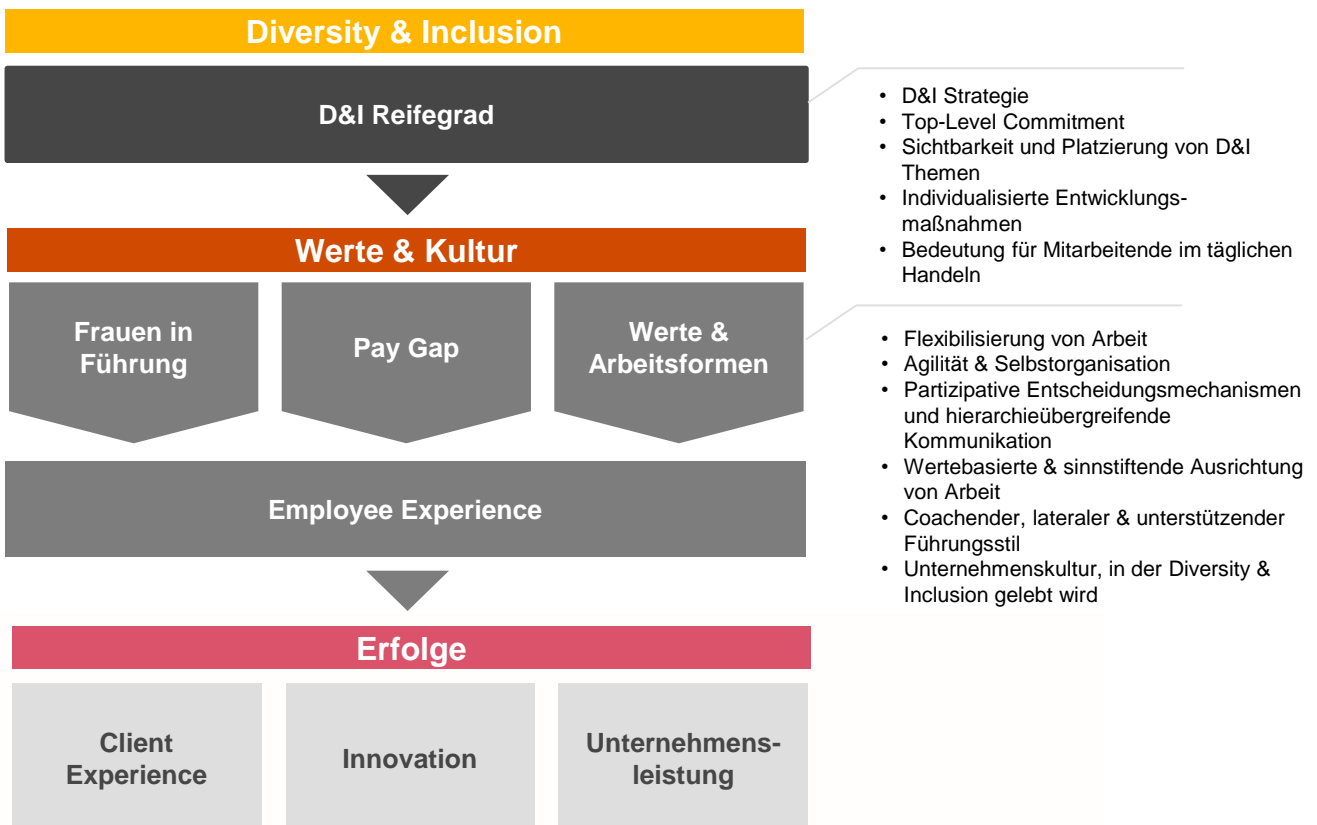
Diversity & Inclusion

D&I Reifegrad

Werte & Kultur

Frauen in Führung

Pay Gap

Werte & Arbeitsformen

Employee Experience

Erfolge

Client Experience

Innovation

Unternehmensleistung

• D&I Strategie
• Top-Level Commitment
• Sichtbarkeit und Platzierung von D&I Themen
• Individualisierte Entwicklungsmaßnahmen
• Bedeutung für Mitarbeitende im täglichen Handeln

• Flexibilisierung von Arbeit
• Agilität & Selbstorganisation
• Partizipative Entscheidungsmechanismen und hierarchieübergreifende Kommunikation
• Wertebasierte & sinnstiftende Ausrichtung von Arbeit
• Coachender, lateraler & unterstützender Führungsstil
• Unternehmenskultur, in der Diversity & Inclusion gelebt wird